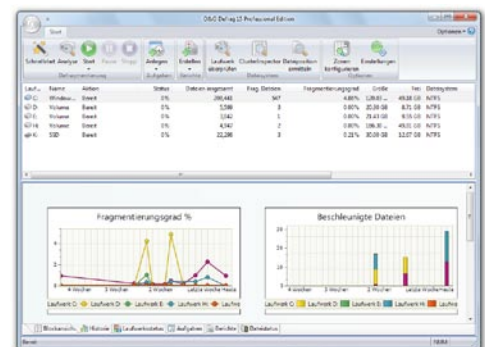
O&O Defrag 15 Professional Edition

Start

Optionen

Schnellstart Analyse Start Pause Stopp

Defragmentierung

Anlegen

Aufgaben

Erstellen

Berichte

Laufwerk überprüfen

Clusterinspector

Dateiposition ermitteln

Dateisystem

Zonen konfigurieren

Einstellungen

Optionen

| Lauf... | Name | Aktion | Status | Dateien insgesamt | Frag. Dateien | Fragmentierungsgrad | Größe | Frei | Dateisystem |
|---|---|---|---|---|---|---|---|---|---|
| C: | Windows... | Bereit | 0% | 298,481 | 547 | 4.88% | 128.87... | 48.38 GB | NTFS |
| D: | Volume | Bereit | 0% | 5,588 | 3 | 0.80% | 20.00 GB | 8.71 GB | NTFS |
| E: | Volume | Bereit | 0% | 3,042 | 1 | 0.00% | 21.63 GB | 8.55 GB | NTFS |
| H: | Volume | Bereit | 0% | 4,547 | 2 | 0.80% | 106.37... | 40.30 GB | NTFS |
| K: | SSD | Bereit | 0% | 32,286 | 3 | 0.21% | 30.00 GB | 12.07 GB | NTFS |

Fragmentierungsgrad %

4 Wochen 3 Wochen 2 Wochen letzte Woche Heute

Laufwerk C: Laufwerk D: Laufwerk E: Laufwerk H: Laufw

Beschleunigte Dateien

4 Wochen 3 Wochen 2 Wochen letzte Woche Heute

Laufwerk C: Laufwerk D: Laufwerk E: Laufwerk H: Laufwerk K:

Blockansicht Historie Laufwerkstatus Aufgaben Berichte Dateistatus

Bereit